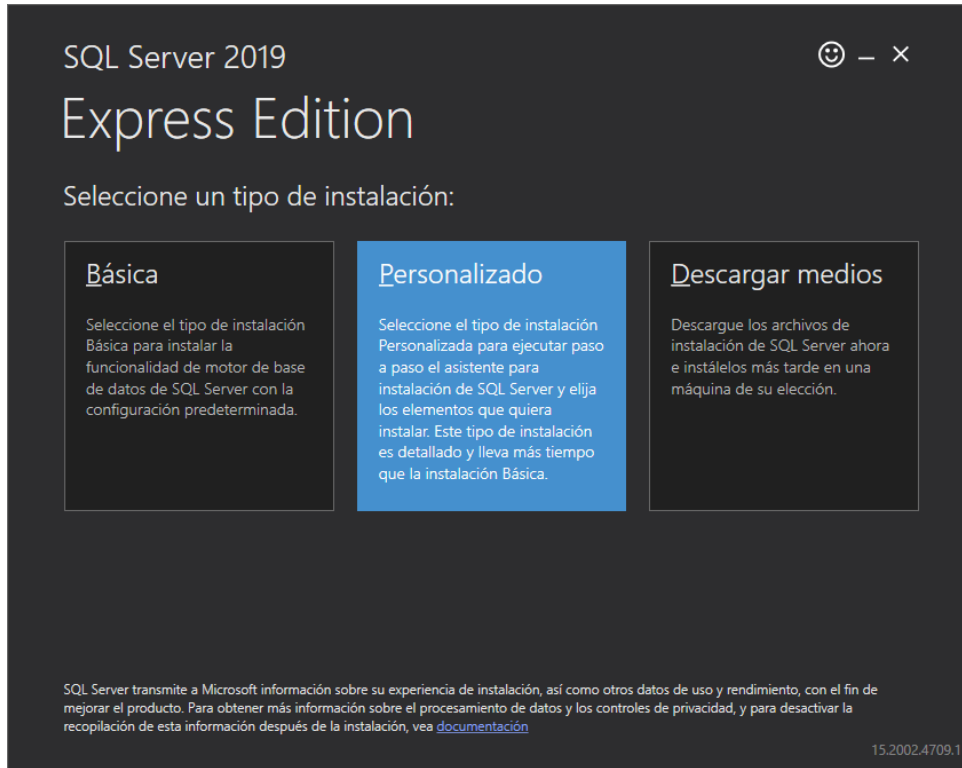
SQL Server 2019

Express Edition

☺ – ×

Seleccione un tipo de instalación:

Básica

Seleccione el tipo de instalación Básica para instalar la funcionalidad de motor de base de datos de SQL Server con la configuración predeterminada.

Personalizado

Seleccione el tipo de instalación Personalizada para ejecutar paso a paso el asistente para instalación de SQL Server y elija los elementos que quiera instalar. Este tipo de instalación es detallado y lleva más tiempo que la instalación Básica.

Descargar medios

Descargue los archivos de instalación de SQL Server ahora e instálelos más tarde en una máquina de su elección.

SQL Server transmite a Microsoft información sobre su experiencia de instalación, así como otros datos de uso y rendimiento, con el fin de mejorar el producto. Para obtener más información sobre el procesamiento de datos y los controles de privacidad, y para desactivar la recopilación de esta información después de la instalación, vea documentación

15.2002.4709.1